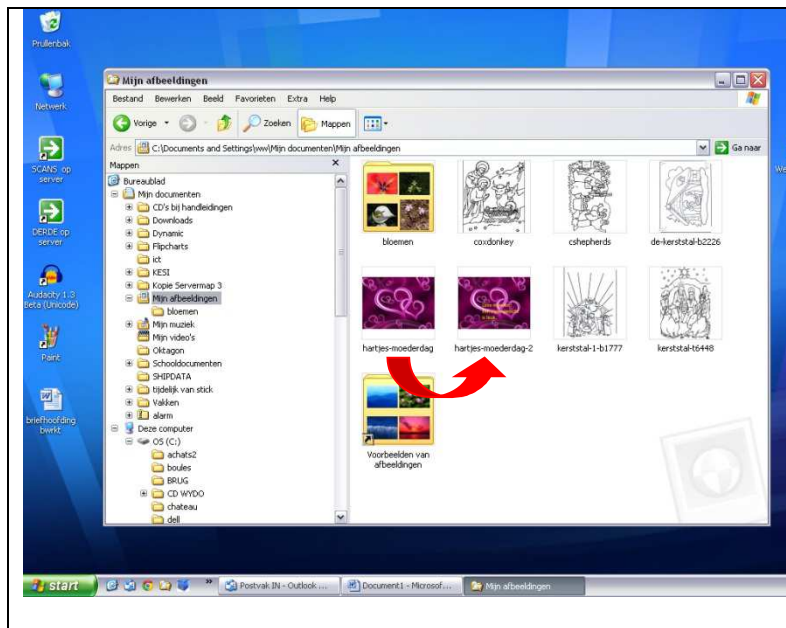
Prullenbak

Netwerk

SCANS op server

DERDE op server

Audacity 1.3 Beta (Unicode)

Paint

briefhoofding bwrkt

Mijn afbeeldingen

Bestand Bewerken Beeld Favorieten Extra Help

Vorige Zoeken Mappen

Adres C:\Documents and Settings\ww\Mijn documenten\Mijn afbeeldingen Ga naar

Mappen

Bureaublad
Mijn documenten
CD's bij handleidingen
Downloads
Dynamic
Flipcharts
ict
KESI
Kopie Servermap 3
Mijn afbeeldingen
bloemen
Mijn muziek
Mijn video's
Oktagon
Schooldocumenten
SHIPDATA
tijdelijk van stick
Vakken
alarm
Deze computer
OS (C:)
achats2
boules
BRUG
CD WYDO
chateau
dell

bloemen
coxdonkey
cshepherds
de-kerststal-b2226
hartjes-moederdag
hartjes-moederdag-2
kerststal-1-b1777
kerststal-t6448
Voorbeelden van afbeeldingen

start
Postvak IN - Outlook ...
Document1 - Microsof...
Mijn afbeeldingen